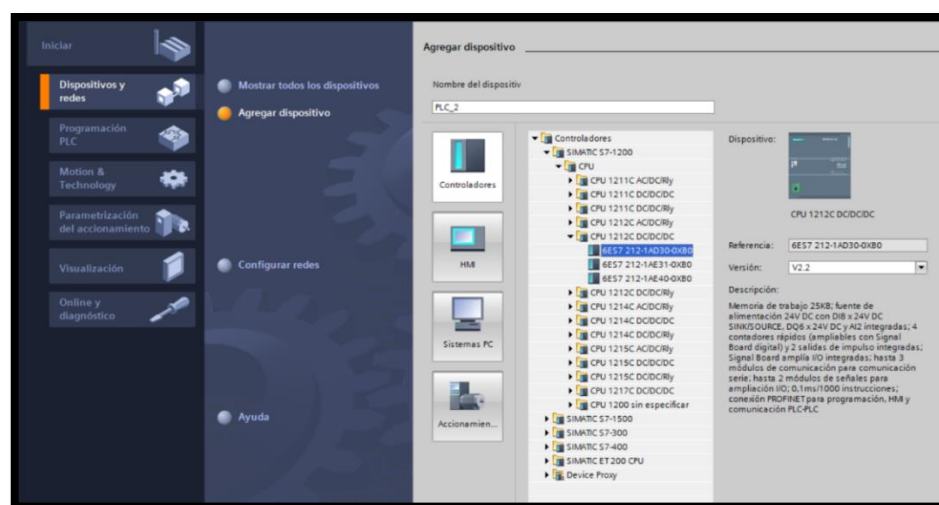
Iniciar

Dispositivos y redes

Programación PLC

Motion & Technology

Parametrización del accionamiento

Visualización

Online y diagnóstico

Mostrar todos los dispositivos

Agregar dispositivo

Configurar redes

Ayuda

Agregar dispositivo

Nombre del dispositiv

PLC_2

Controladores

HMI

Sistemas PC

Accionamien...

Controladores
SIMATIC S7-1200
CPU
CPU 1211C AC/DC/Rly
CPU 1211C DC/DC/DC
CPU 1211C DC/DC/Rly
CPU 1212C AC/DC/Rly
CPU 1212C DC/DC/DC
6ES7 212-1AD30-0XB0
6ES7 212-1AE31-0XB0
6ES7 212-1AE40-0XB0
CPU 1212C DC/DC/Rly
CPU 1214C AC/DC/Rly
CPU 1214C DC/DC/DC
CPU 1214C DC/DC/Rly
CPU 1215C AC/DC/Rly
CPU 1215C DC/DC/DC
CPU 1215C DC/DC/Rly
CPU 1217C DC/DC/DC
CPU 1200 sin especificar
SIMATIC S7-1500
SIMATIC S7-300
SIMATIC S7-400
SIMATIC ET 200 CPU
Device Proxy

Dispositivo:

CPU 1212C DC/DC/DC

Referencia: 6ES7 212-1AD30-0XB0

Versión: V2.2

Descripción:

Memoria de trabajo 25KB; fuente de alimentación 24V DC con DI8 x 24V DC SINK/SOURCE, DQ6 x 24V DC y AI2 integradas; 4 contadores rápidos (ampliables con Signal Board digital) y 2 salidas de impulso integradas; Signal Board amplía I/O integradas; hasta 3 módulos de comunicación para comunicación serie, hasta 2 módulos de señales para ampliación I/O; 0,1ms/1000 instrucciones; conexión PROFINET para programación, HMI y comunicación PLC-PLC